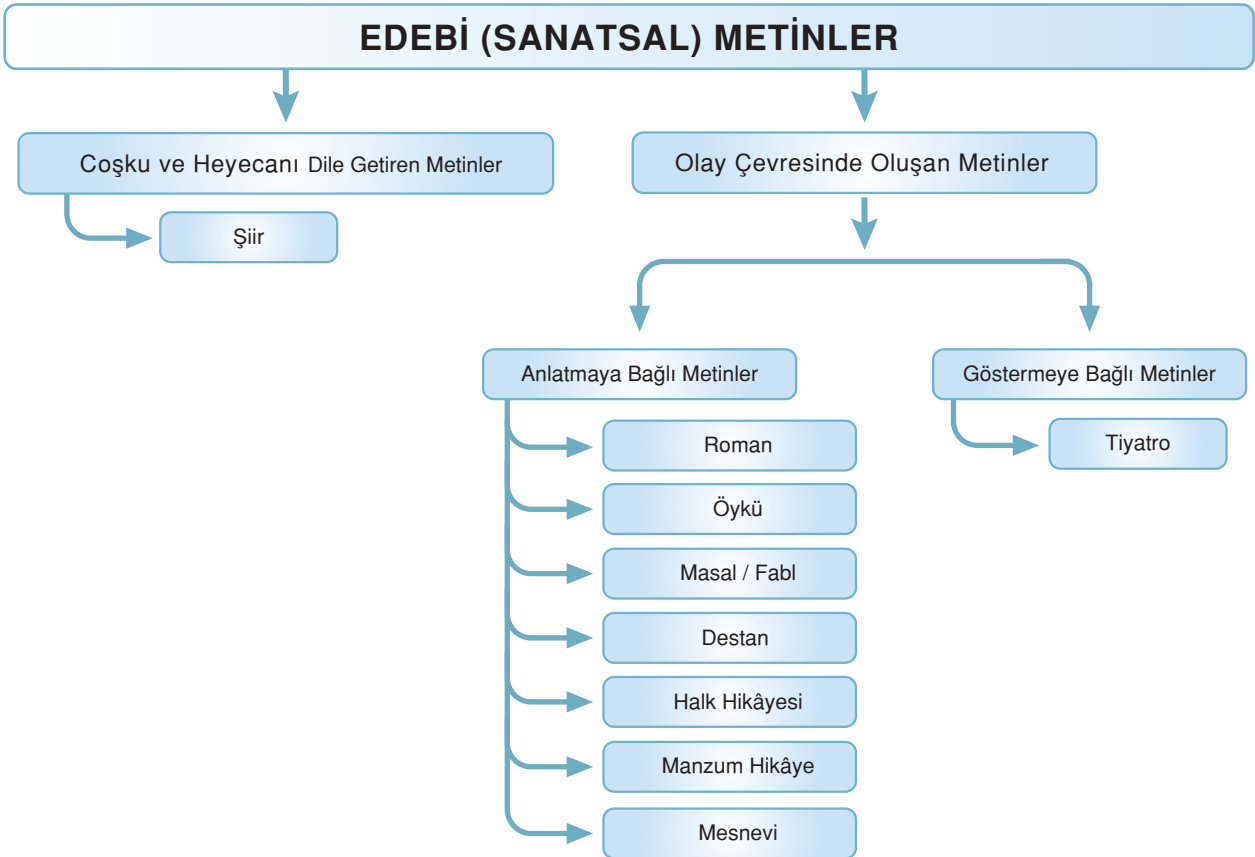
EDEBİ (SANATSAL) METİNLER

Coşku ve Heyecanı Dile Getiren Metinler

Şiir

Olay Çevresinde Oluşan Metinler

Anlatmaya Bağlı Metinler

Roman

Öykü

Masal / Fabl

Destan

Halk Hikâyesi

Manzum Hikâye

Mesnevi

Göstermeye Bağlı Metinler

Tiyatro